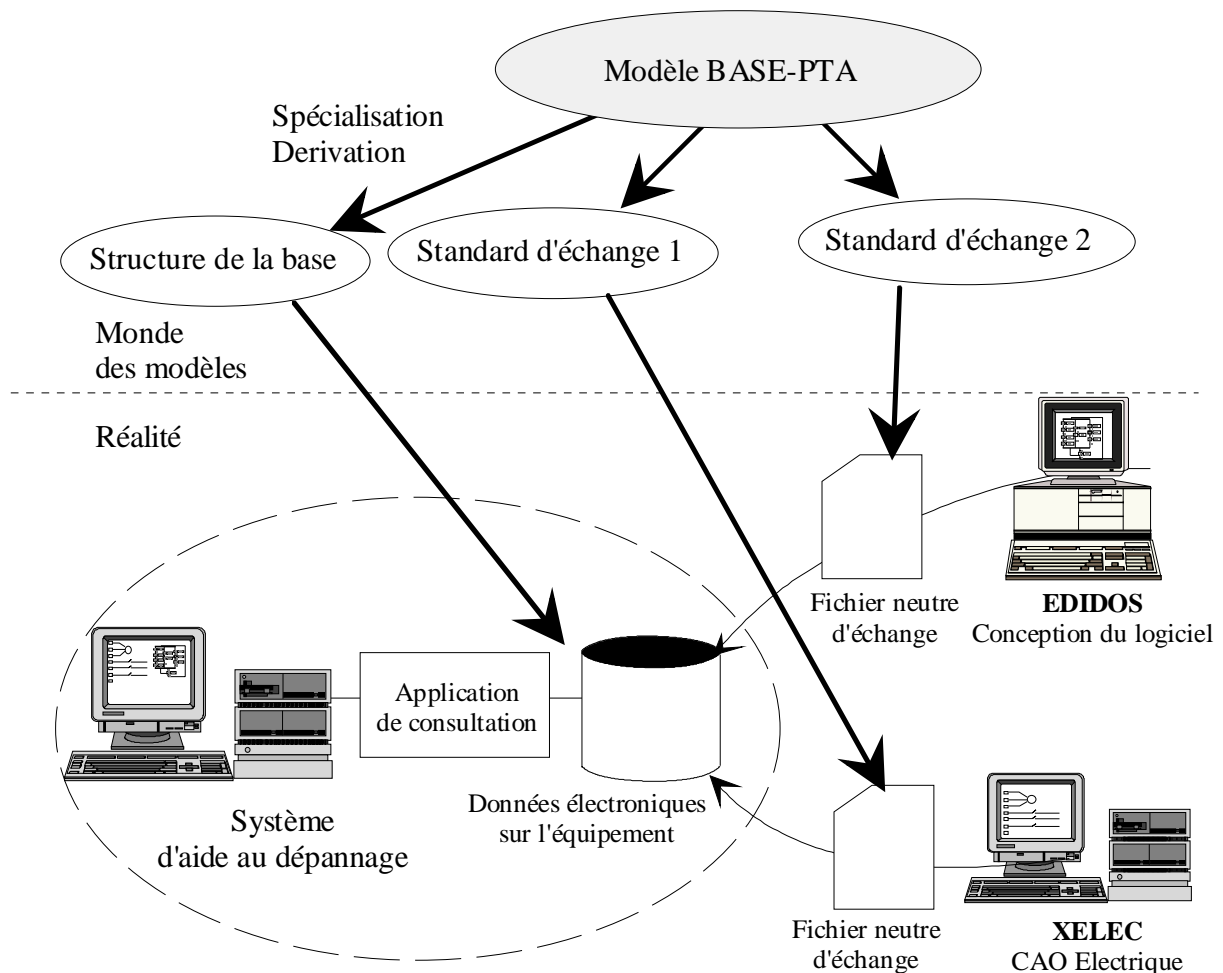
Modèle BASE-PTA

Spécialisation
Derivation

Structure de la base

Standard d'échange 1

Standard d'échange 2

Monde des modèles

Réalité

Fichier neutre d'échange

**EDIDOS**
Conception du logiciel

Application de consultation

Données électroniques sur l'équipement

Système d'aide au dépannage

Fichier neutre d'échange

**XELEC**
CAO Electrique